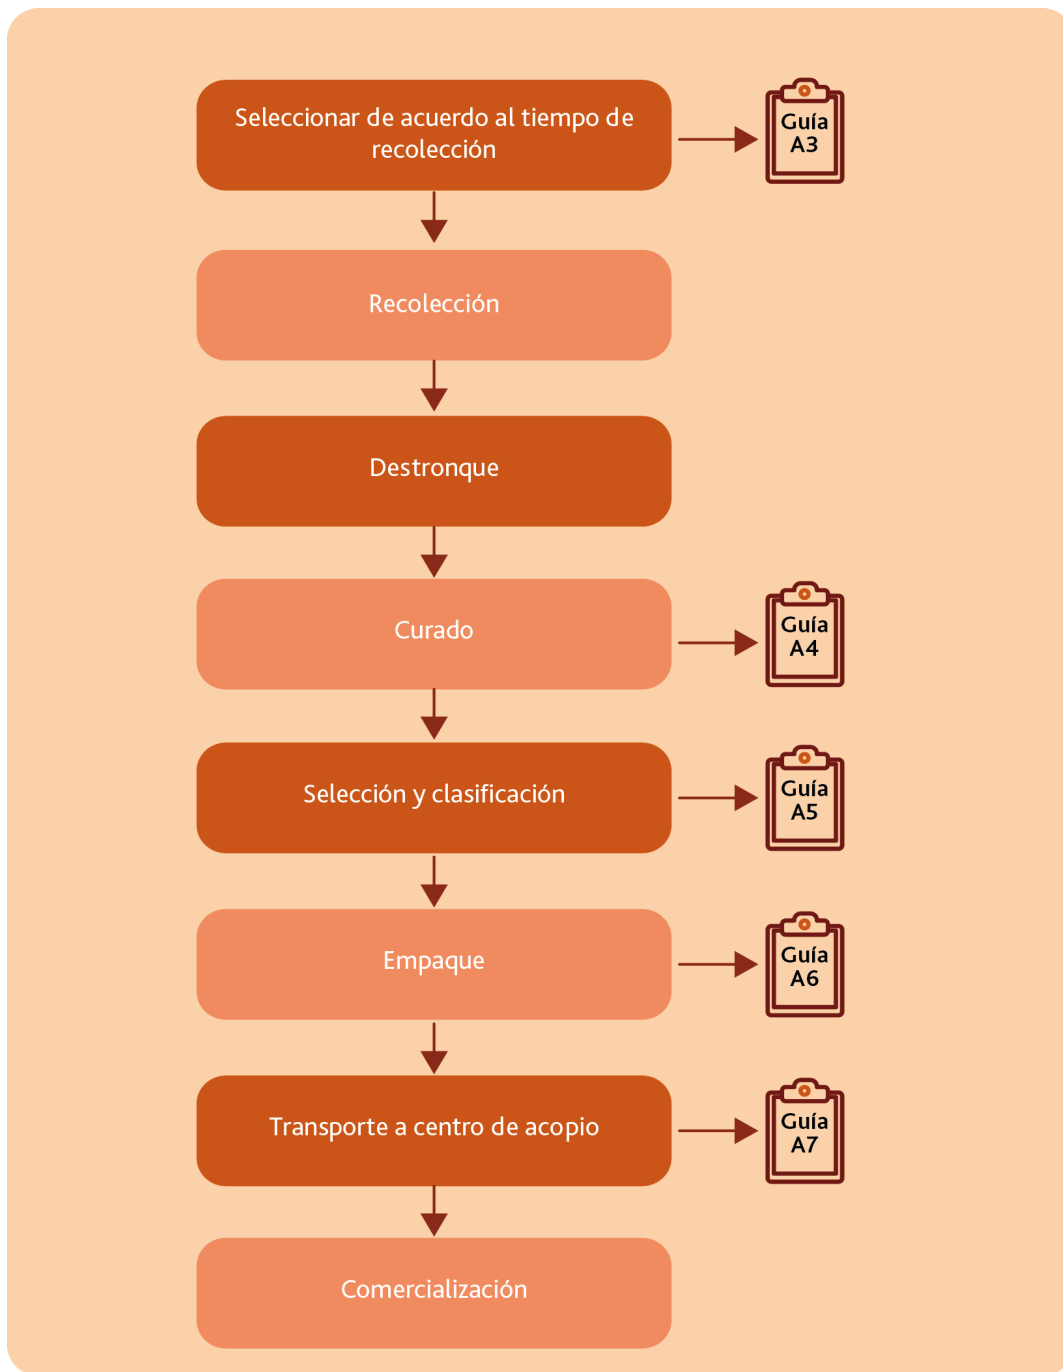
Seleccionar de acuerdo al tiempo de recolección

Guía A3

Recolección

Destronque

Curado

Guía A4

Selección y clasificación

Guía A5

Empaque

Guía A6

Transporte a centro de acopio

Guía A7

Comercialización